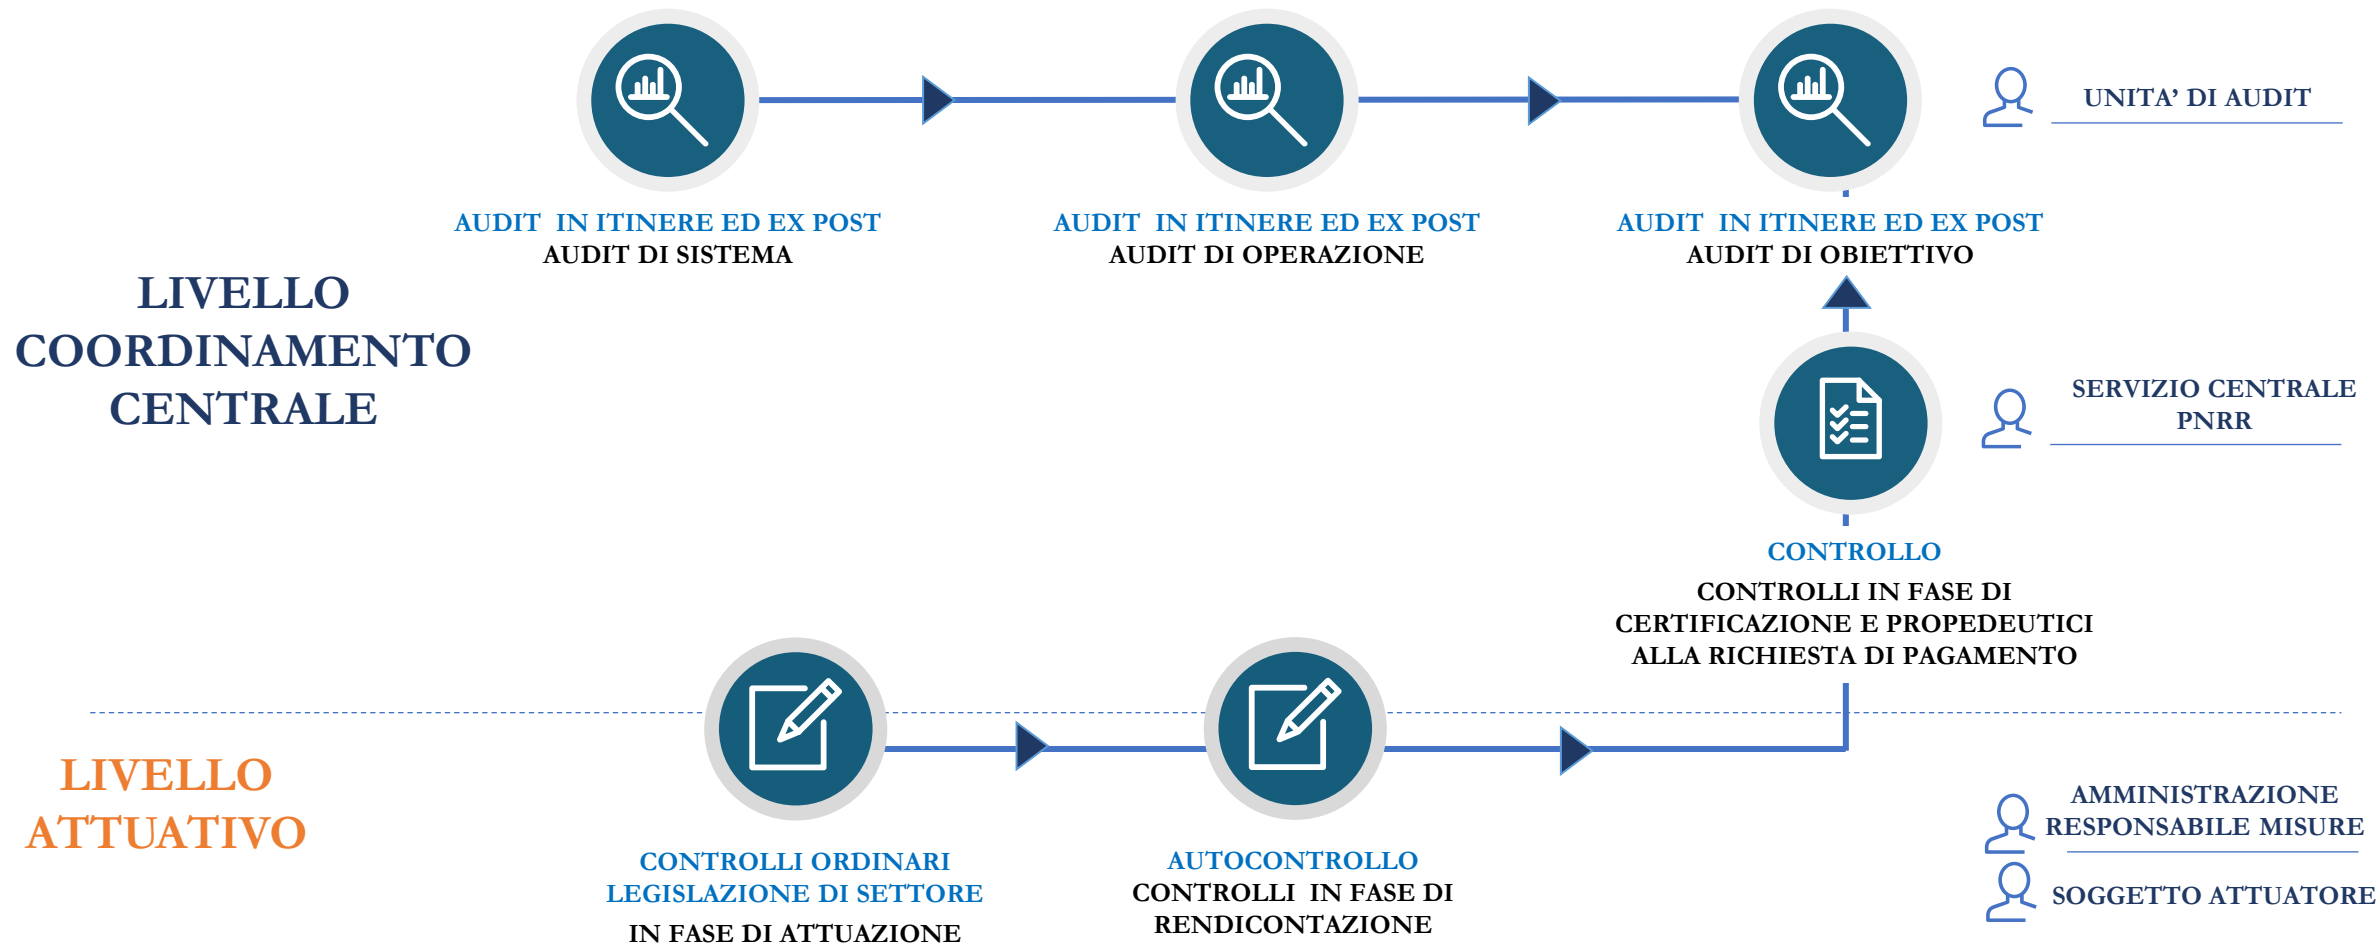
AUDIT IN ITINERE ED EX POST
AUDIT DI SISTEMA

AUDIT IN ITINERE ED EX POST
AUDIT DI OPERAZIONE

AUDIT IN ITINERE ED EX POST
AUDIT DI OBIETTIVO

UNITA' DI AUDIT

LIVELLO COORDINAMENTO CENTRALE

SERVIZIO CENTRALE PNRR

CONTROLLO
CONTROLLI IN FASE DI CERTIFICAZIONE E PROPEDEUTICI ALLA RICHIESTA DI PAGAMENTO

LIVELLO ATTUATIVO

CONTROLLI ORDINARI LEGISLAZIONE DI SETTORE
IN FASE DI ATTUAZIONE

AUTOCONTROLLO
CONTROLLI IN FASE DI RENDICONTAZIONE

AMMINISTRAZIONE RESPONSABILE MISURE

SOGGETTO ATTUATORE